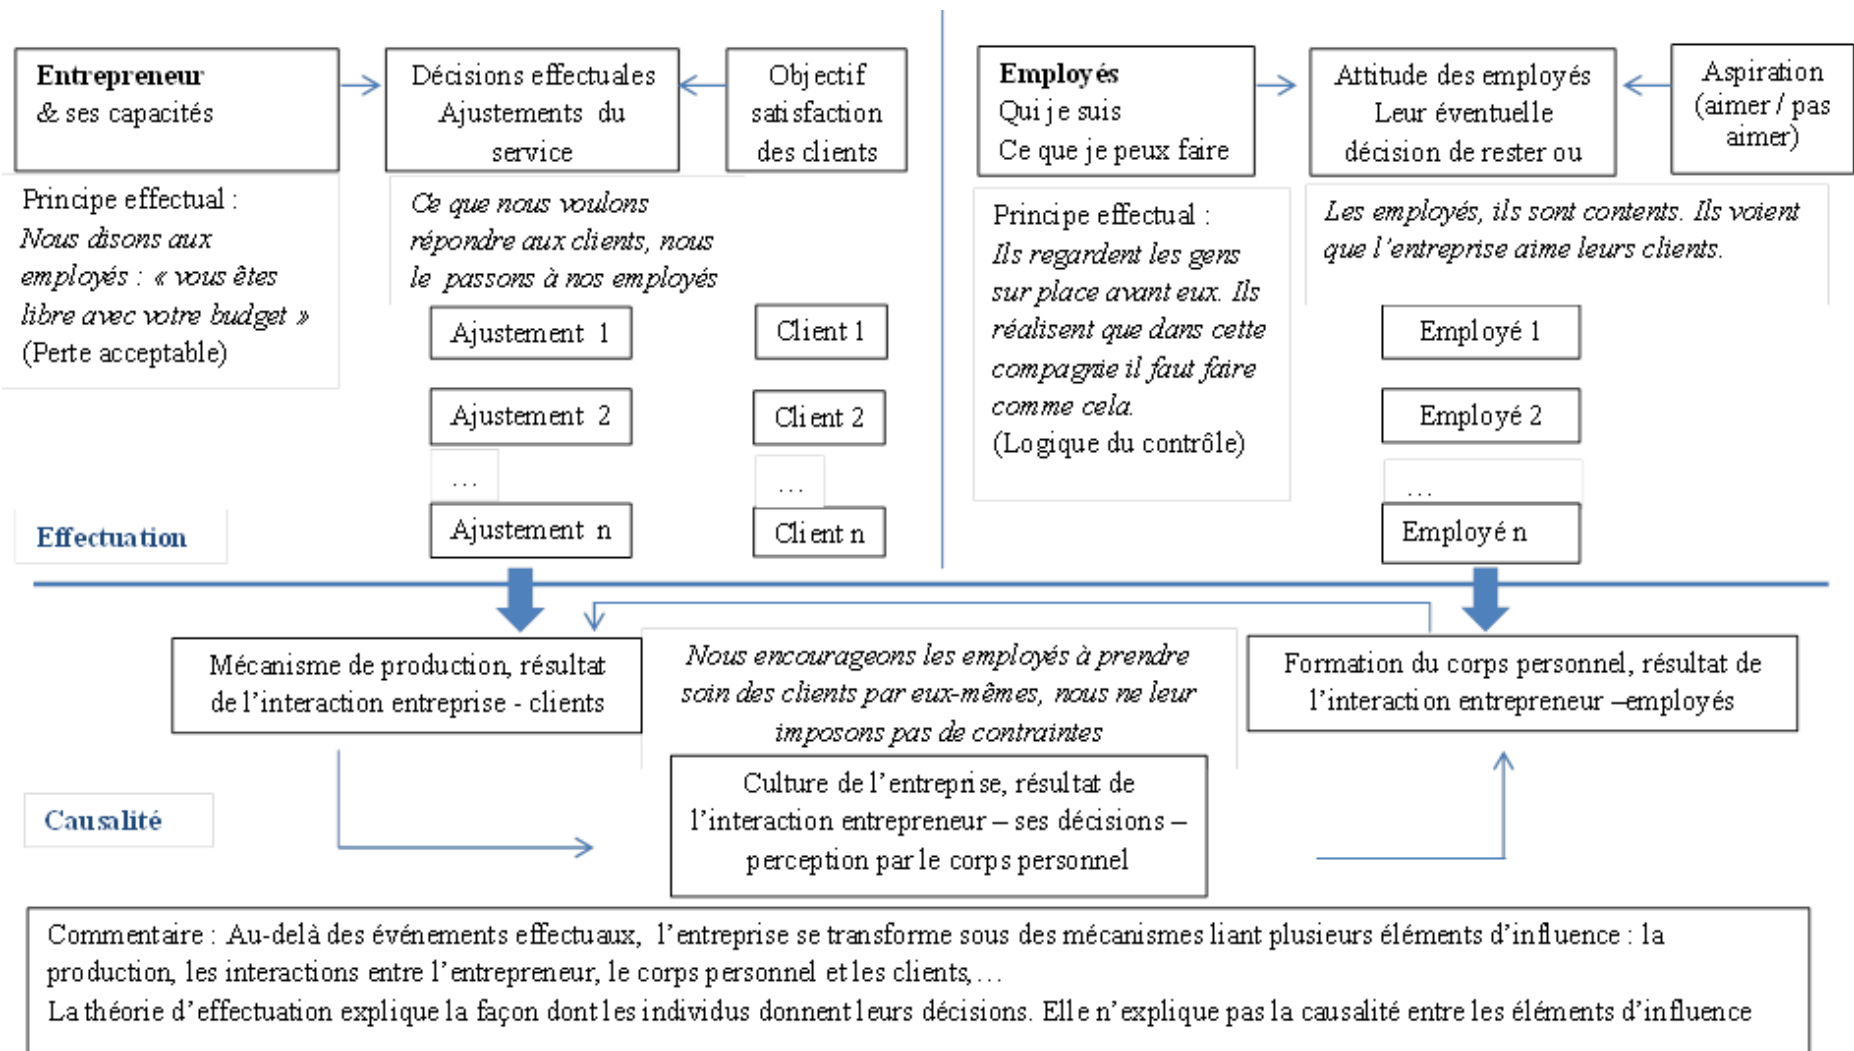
**Entrepreneur**
& ses capacités

Décisions effectuales
Ajustements du service

Objectif satisfaction des clients

Principe effectual :
*Nous disons aux employés : « vous êtes libre avec votre budget »*
(Perte acceptable)

*Ce que nous voulons répondre aux clients, nous le passons à nos employés*

Ajustement 1

Ajustement 2

…

Ajustement n

Client 1

Client 2

…

Client n

**Employés**
Qui je suis
Ce que je peux faire

Attitude des employés
Leur éventuelle décision de rester ou

Aspiration (aimer / pas aimer)

Principe effectual :
*Ils regardent les gens sur place avant eux. Ils réalisent que dans cette compagnie il faut faire comme cela.*
(Logique du contrôle)

*Les employés, ils sont contents. Ils voient que l'entreprise aime leurs clients.*

Employé 1

Employé 2

…

Employé n

**Effectuation**

Mécanisme de production, résultat de l'interaction entreprise - clients

*Nous encourageons les employés à prendre soin des clients par eux-mêmes, nous ne leur imposons pas de contraintes*

Formation du corps personnel, résultat de l'interaction entrepreneur –employés

**Causalité**

Culture de l'entreprise, résultat de l'interaction entrepreneur – ses décisions – perception par le corps personnel

Commentaire : Au-delà des événements effectuaux, l'entreprise se transforme sous des mécanismes liant plusieurs éléments d'influence : la production, les interactions entre l'entrepreneur, le corps personnel et les clients, …
La théorie d'effectuation explique la façon dont les individus donnent leurs décisions. Elle n'explique pas la causalité entre les éléments d'influence